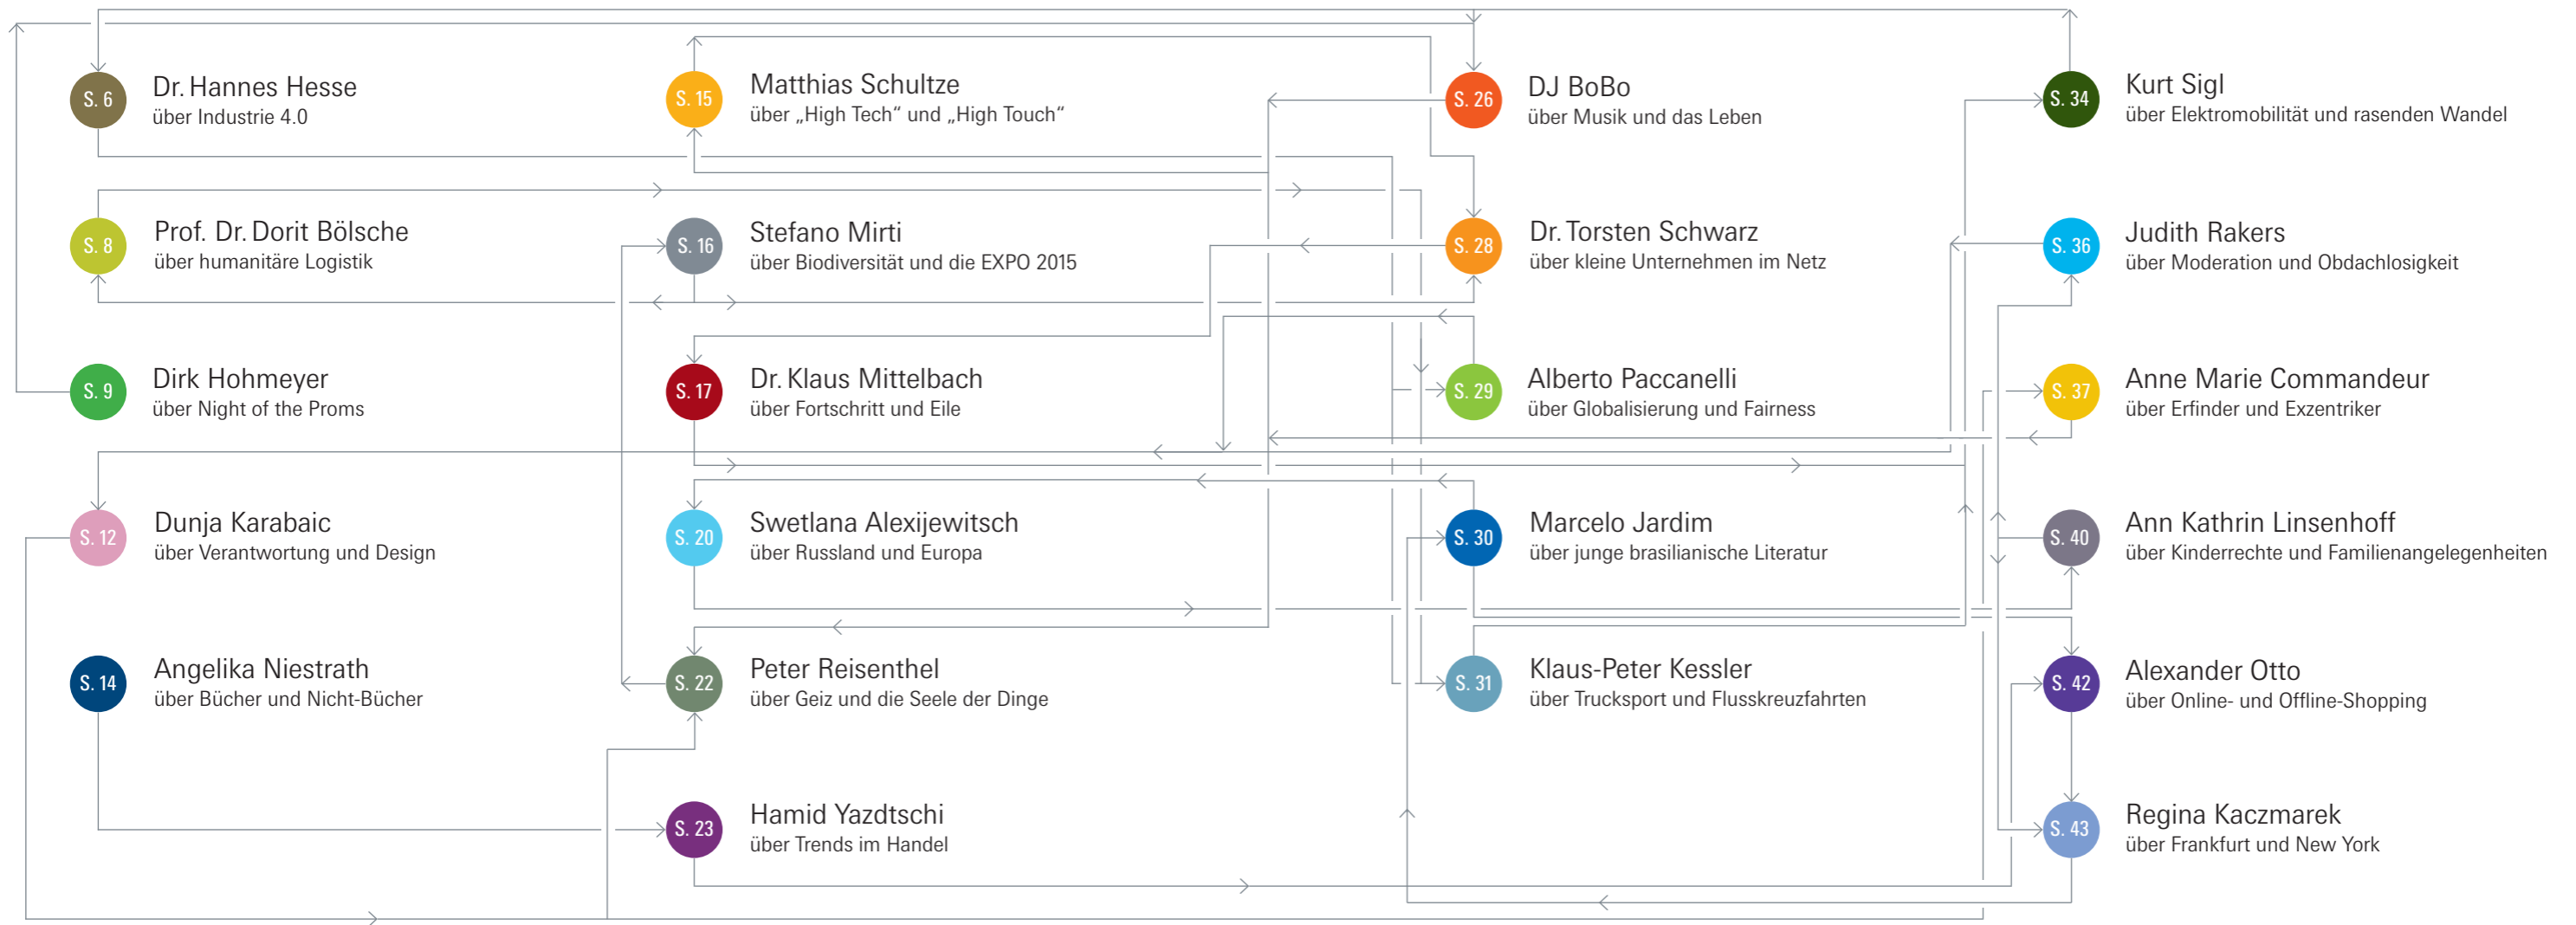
S. 6 Dr. Hannes Hesse
über Industrie 4.0

S. 8 Prof. Dr. Dorit Bölsche
über humanitäre Logistik

S. 9 Dirk Hohmeyer
über Night of the Proms

S. 12 Dunja Karabaic
über Verantwortung und Design

S. 14 Angelika Niestrath
über Bücher und Nicht-Bücher

S. 15 Matthias Schultze
über „High Tech“ und „High Touch“

S. 16 Stefano Mirti
über Biodiversität und die EXPO 2015

S. 17 Dr. Klaus Mittelbach
über Fortschritt und Eile

S. 20 Swetlana Alexijewitsch
über Russland und Europa

S. 22 Peter Reisenthel
über Geiz und die Seele der Dinge

S. 23 Hamid Yazdtschi
über Trends im Handel

S. 26 DJ BoBo
über Musik und das Leben

S. 28 Dr. Torsten Schwarz
über kleine Unternehmen im Netz

S. 29 Alberto Paccanelli
über Globalisierung und Fairness

S. 30 Marcelo Jardim
über junge brasilianische Literatur

S. 31 Klaus-Peter Kessler
über Trucksport und Flusskreuzfahrten

S. 34 Kurt Sigl
über Elektromobilität und rasenden Wandel

S. 36 Judith Rakers
über Moderation und Obdachlosigkeit

S. 37 Anne Marie Commandeur
über Erfinder und Exzentriker

S. 40 Ann Kathrin Linsenhoff
über Kinderrechte und Familienangelegenheiten

S. 42 Alexander Otto
über Online- und Offline-Shopping

S. 43 Regina Kaczmarek
über Frankfurt und New York